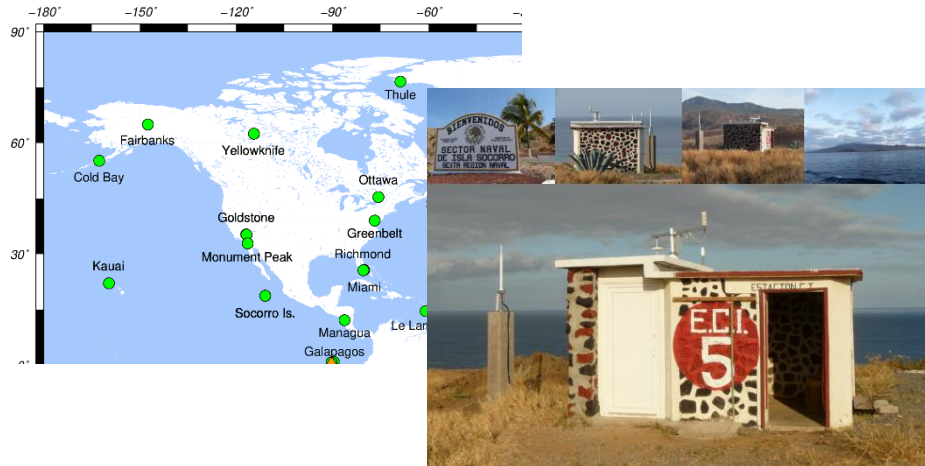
−180˚ −150˚ −120˚ −90˚ −60˚

90˚

60˚

30˚

Thule
Fairbanks
Yellowknife
Cold Bay
Ottawa
Goldstone
Greenbelt
Monument Peak
Richmond
Kauai
Miami
Socorro Is.
Managua
Le La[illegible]
Galapagos

BIENVENIDOS
SECTOR NAVAL DE ISLA SOCORRO
SEXTA REGION NAVAL

ESTACION E.T.
E.C.I.
5